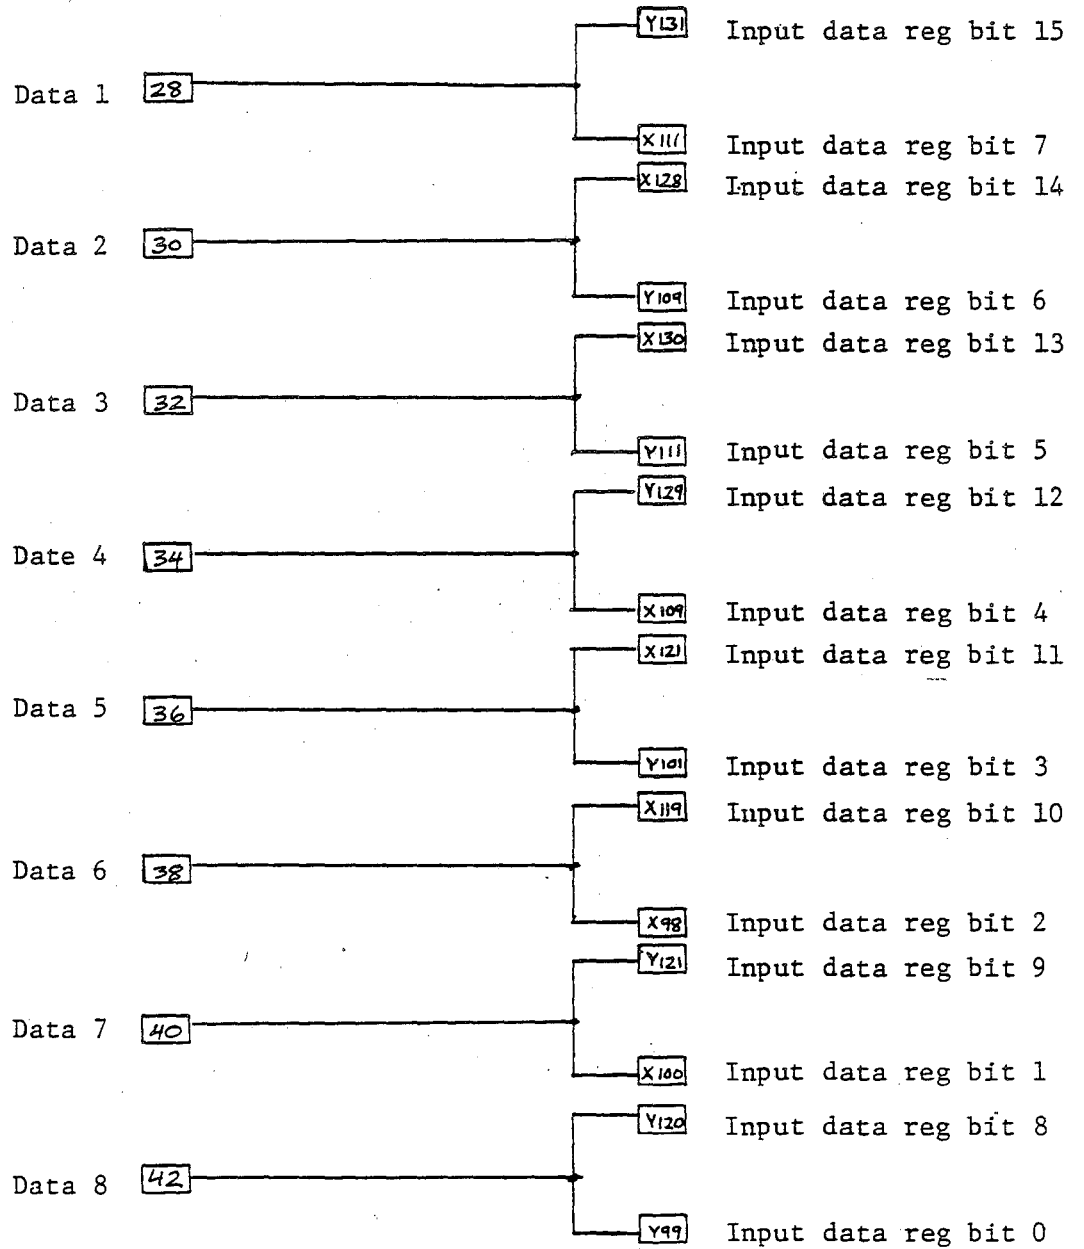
Data 1 28 Y131 Input data reg bit 15
X111 Input data reg bit 7

Data 2 30 X128 Input data reg bit 14
Y109 Input data reg bit 6

Data 3 32 X130 Input data reg bit 13
Y111 Input data reg bit 5

Date 4 34 Y129 Input data reg bit 12
X109 Input data reg bit 4

Data 5 36 X121 Input data reg bit 11
Y101 Input data reg bit 3

Data 6 38 X119 Input data reg bit 10
X98 Input data reg bit 2

Data 7 40 Y121 Input data reg bit 9
X100 Input data reg bit 1

Data 8 42 Y120 Input data reg bit 8
Y99 Input data reg bit 0